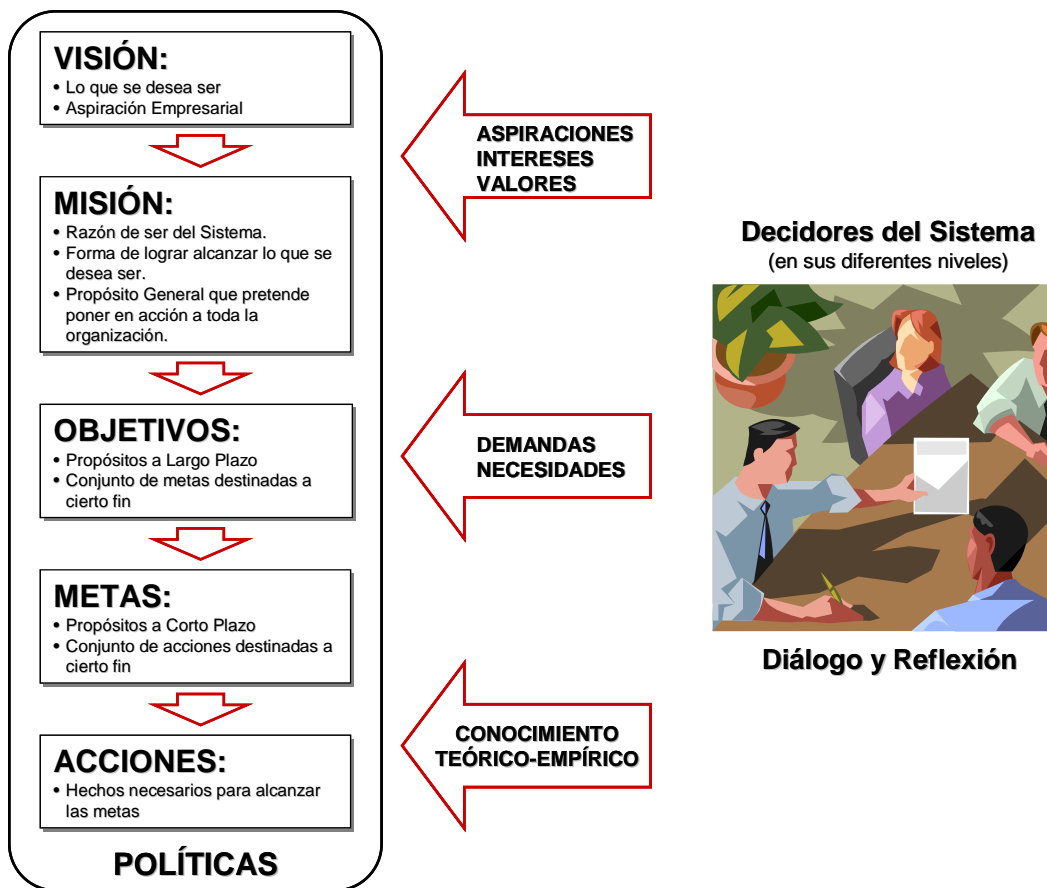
VISIÓN:
• Lo que se desea ser
• Aspiración Empresarial

MISIÓN:
• Razón de ser del Sistema.
• Forma de lograr alcanzar lo que se desea ser.
• Propósito General que pretende poner en acción a toda la organización.

OBJETIVOS:
• Propósitos a Largo Plazo
• Conjunto de metas destinadas a cierto fin

METAS:
• Propósitos a Corto Plazo
• Conjunto de acciones destinadas a cierto fin

ACCIONES:
• Hechos necesarios para alcanzar las metas

POLÍTICAS

ASPIRACIONES
INTERESES
VALORES

DEMANDAS
NECESIDADES

CONOCIMIENTO
TEÓRICO-EMPÍRICO

Decidores del Sistema
(en sus diferentes niveles)

Diálogo y Reflexión